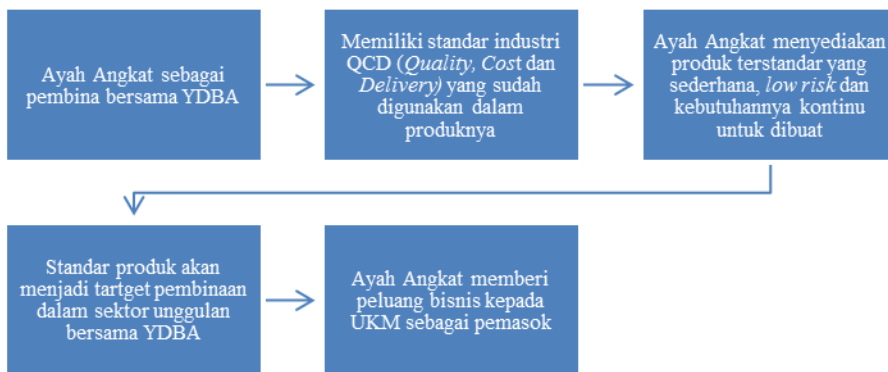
Ayah Angkat sebagai pembina bersama YDBA

Memiliki standar industri QCD (*Quality, Cost* dan *Delivery)* yang sudah digunakan dalam produknya

Ayah Angkat menyediakan produk terstandar yang sederhana, *low risk* dan kebutuhannya kontinu untuk dibuat

Standar produk akan menjadi tartget pembinaan dalam sektor unggulan bersama YDBA

Ayah Angkat memberi peluang bisnis kepada UKM sebagai pemasok